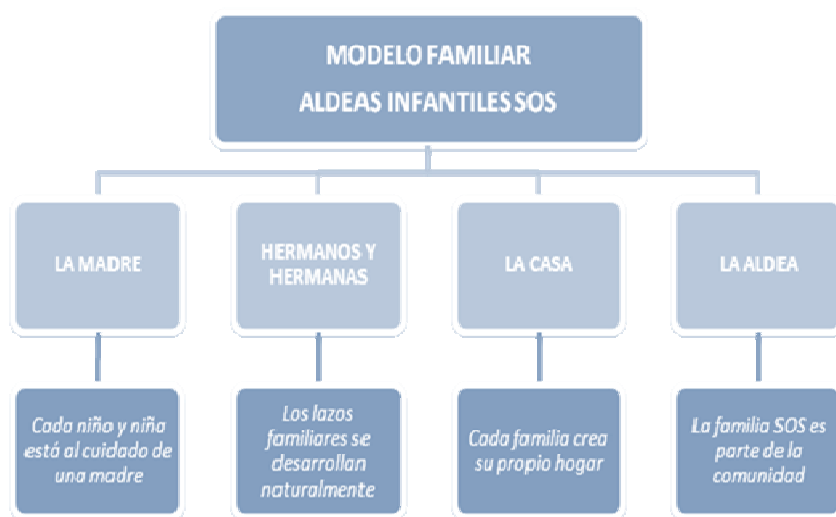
MODELO FAMILIAR
ALDEAS INFANTILES SOS

LA MADRE

HERMANOS Y HERMANAS

LA CASA

LA ALDEA

Cada niño y niña está al cuidado de una madre

Los lazos familiares se desarrollan naturalmente

Cada familia crea su propio hogar

La familia SOS es parte de la comunidad